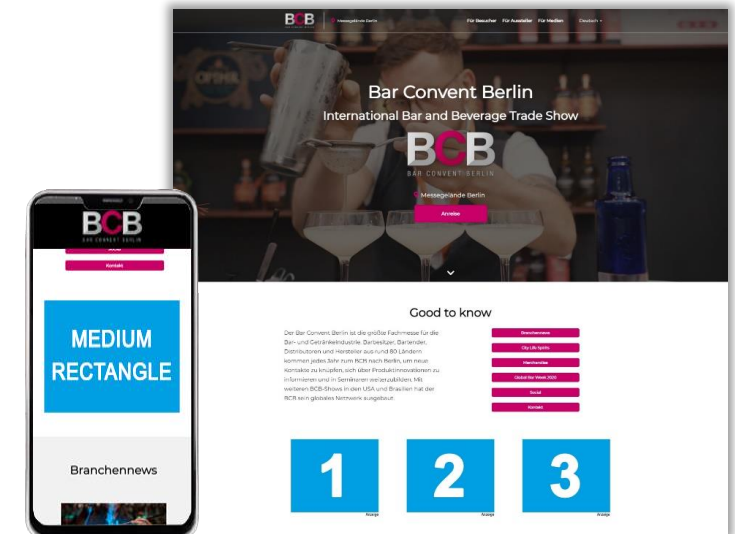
BCB Messegelände Berlin Für Besucher Für Aussteller Für Medien Deutsch

Bar Convent Berlin

International Bar and Beverage Trade Show

BCB

BAR CONVENT BERLIN

Messegelände Berlin

Anreise

Good to know

Der Bar Convent Berlin ist die größte Fachmesse für die Bar- und Getränkeindustrie. Barbesitzer, Bartender, Distributoren und Hersteller aus rund 80 Ländern kommen jedes Jahr zum BCB nach Berlin, um neue Kontakte zu knüpfen, sich über Produktinnovationen zu informieren und in Seminaren weiterzubilden. Mit weiteren BCB-Shows in den USA und Brasilien hat der BCB sein globales Netzwerk ausgebaut.

Branchennews

City Life Spirits

Marchandise

Global Bar Week 2023

Social

Kontakt

1

Anzeige

2

Anzeige

3

Anzeige

BCB

BAR CONVENT BERLIN

Social

Kontakt

MEDIUM RECTANGLE

Branchennews